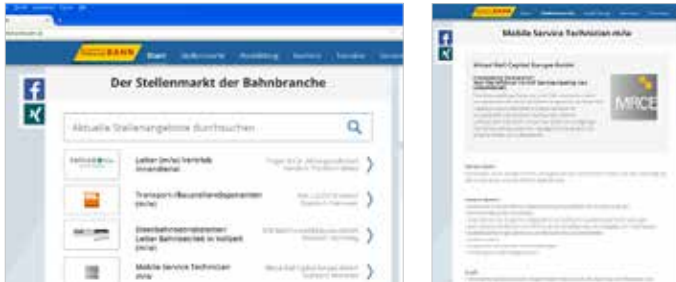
BAHN Start Stellenmarkt Weiterbildung

Der Stellenmarkt der Bahnbranche

Aktuelle Stellenangebote durchsuchen

Leiter (m/w) Vertrieb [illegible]

Transport-/Bauarbeitsdisponenten (m/w)

Eisenbahnbetriebsleiter / Leiter Bahnbetrieb in Vollzeit (m/w)

Mobile Service Techniker (m/w)

BAHN

Mobile Service Techniker m/w

Mitsui Rail Capital Europe GmbH

MRCE

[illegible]